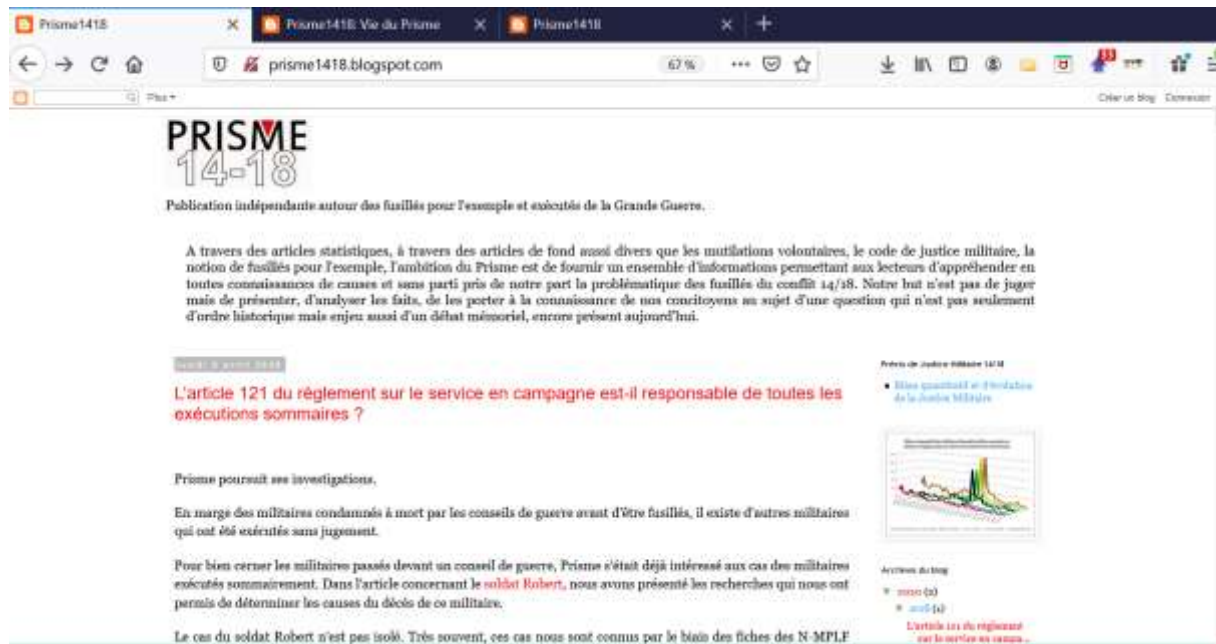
Prisme1418 × Prisme1418: Vie du Prisme × Prisme1418 × +

prisme1418.blogspot.com 67 %

Plus▾ Créer un blog Connexion

PRISME
14-18

Publication indépendante autour des fusillés pour l'exemple et exécutés de la Grande Guerre.

A travers des articles statistiques, à travers des articles de fond aussi divers que les mutilations volontaires, le code de justice militaire, la notion de fusillés pour l'exemple, l'ambition du Prisme est de fournir un ensemble d'informations permettant aux lecteurs d'appréhender en toutes connaissances de causes et sans parti pris de notre part la problématique des fusillés du conflit 14/18. Notre but n'est pas de juger mais de présenter, d'analyser les faits, de les porter à la connaissance de nos concitoyens au sujet d'une question qui n'est pas seulement d'ordre historique mais enjeu aussi d'un débat mémoriel, encore présent aujourd'hui.

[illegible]

L'article 121 du règlement sur le service en campagne est-il responsable de toutes les exécutions sommaires ?

Prisme poursuit ses investigations.

En marge des militaires condamnés à mort par les conseils de guerre avant d'être fusillés, il existe d'autres militaires qui ont été exécutés sans jugement.

Pour bien cerner les militaires passés devant un conseil de guerre, Prisme s'était déjà intéressé aux cas des militaires exécutés sommairement. Dans l'article concernant le soldat Robert, nous avons présenté les recherches qui nous ont permis de déterminer les causes du décès de ce militaire.

Le cas du soldat Robert n'est pas isolé. Très souvent, ces cas nous sont connus par le biais des fiches des N-MPLF

Précis de Justice Militaire 14/18

• Bilan quantitatif et d'évolution de la Justice Militaire

Archives du blog

▼ 2020 (2)
▼ 2018 (2)
L'article 121 du règlement sur le service en campa...